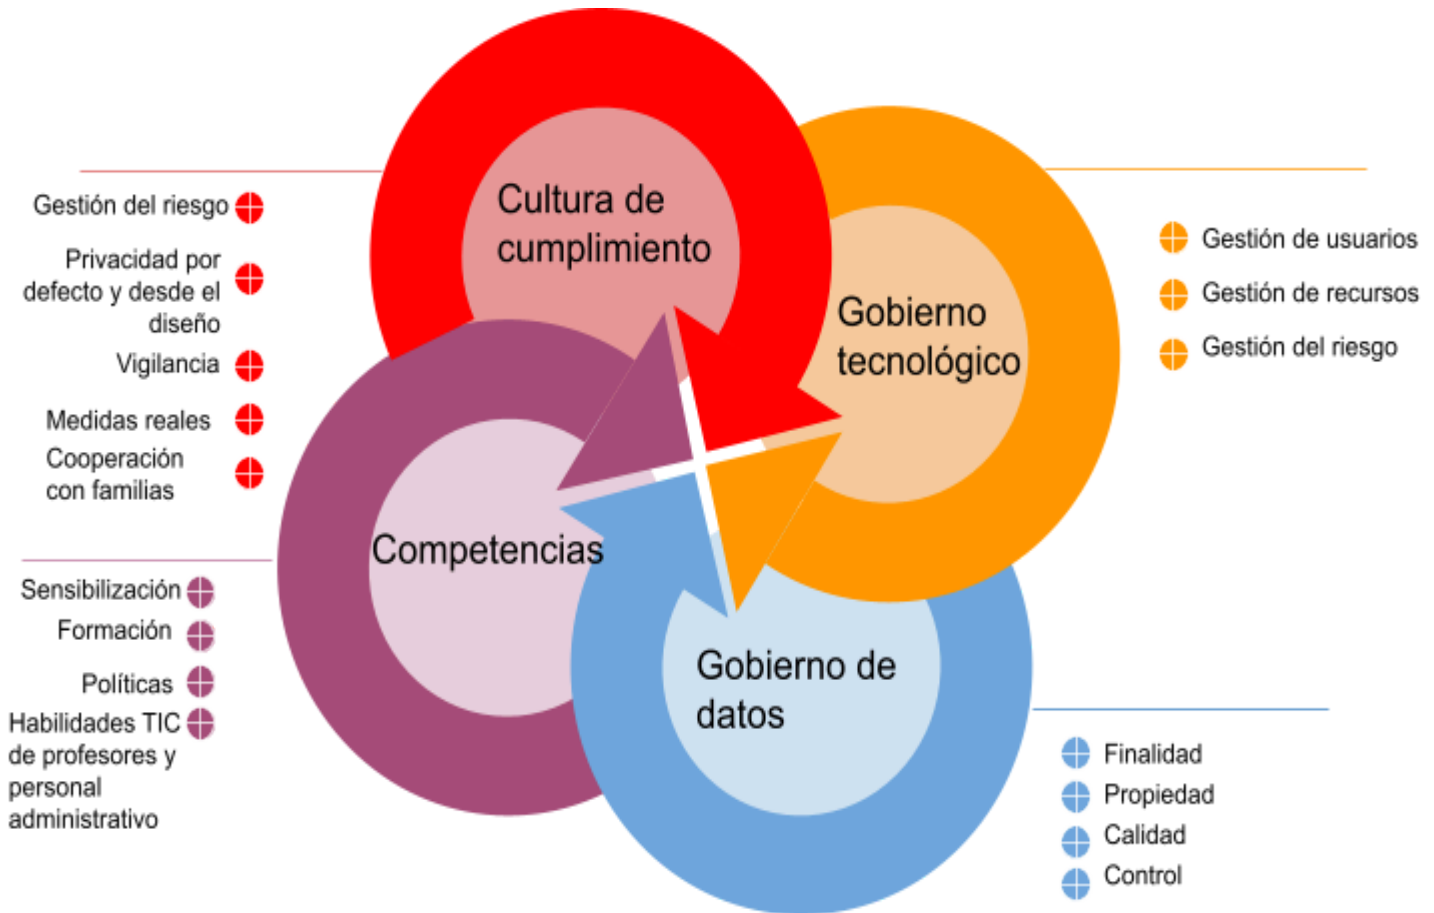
Gestión del riesgo
Privacidad por defecto y desde el diseño
Vigilancia
Medidas reales
Cooperación con familias

Cultura de cumplimiento

Gobierno tecnológico

Gestión de usuarios
Gestión de recursos
Gestión del riesgo

Competencias

Sensibilización
Formación
Políticas
Habilidades TIC de profesores y personal administrativo

Gobierno de datos

Finalidad
Propiedad
Calidad
Control